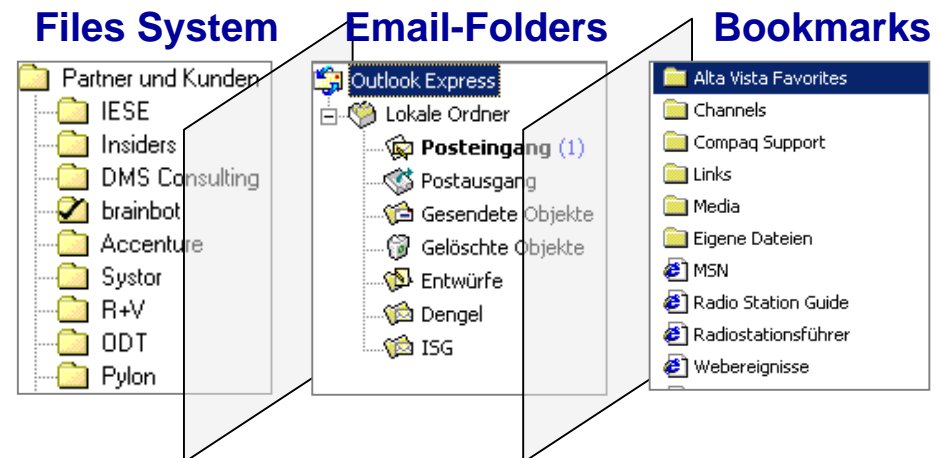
Files System

Partner und Kunden
IESE
Insiders
DMS Consulting
brainbot
Accenture
Systor
R+V
ODT
Pylon

Email-Folders

Outlook Express
Lokale Ordner
Posteingang (1)
Postausgang
Gesendete Objekte
Gelöschte Objekte
Entwürfe
Dengel
ISG

Bookmarks

Alta Vista Favorites
Channels
Compaq Support
Links
Media
Eigene Dateien
MSN
Radio Station Guide
Radiostationsführer
Webereignisse